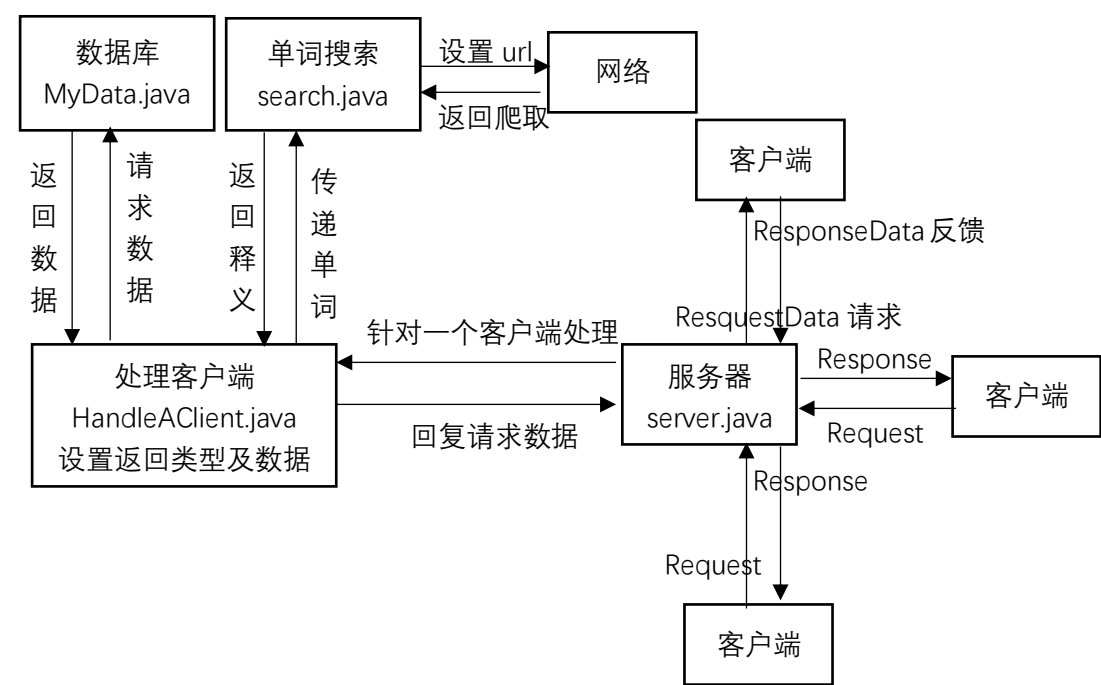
数据库
MyData.java

单词搜索
search.java

设置 url

网络

返回爬取

返
回
数
据

请
求
数
据

返
回
释
义

传
递
单
词

客户端

ResponseData 反馈

ResquestData 请求

针对一个客户端处理

处理客户端
HandleAClient.java
设置返回类型及数据

回复请求数据

服务器
server.java

Response

客户端

Request

Response

Request

客户端